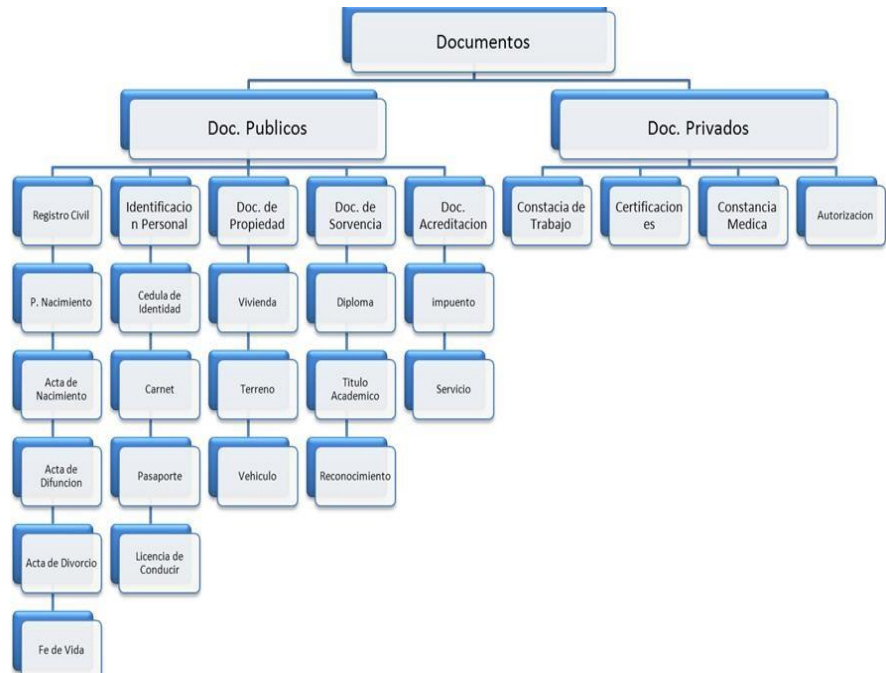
Documentos

Doc. Publicos

Doc. Privados

Registro Civil

P. Nacimiento

Acta de Nacimiento

Acta de Difuncion

Acta de Divorcio

Fe de Vida

Identificacion Personal

Cedula de Identidad

Carnet

Pasaporte

Licencia de Conducir

Doc. de Propiedad

Vivienda

Terreno

Vehiculo

Doc. de Sorvencia

Diploma

Titulo Academico

Reconocimiento

Doc. Acreditacion

impuento

Servicio

Constacia de Trabajo

Certificaciones

Constancia Medica

Autorizacion